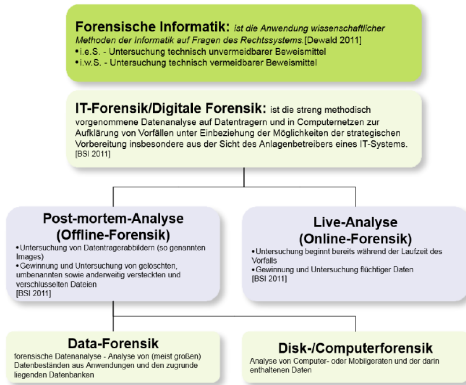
Forensische Informatik: ist die Anwendung wissenschaftlicher Methoden der Informatik auf Fragen des Rechtssystems [Dewald 2011]
•i.e.S. - Untersuchung technisch unvermeidbarer Beweismittel
•i.w.S. - Untersuchung technisch vermeidbarer Beweismittel

IT-Forensik/Digitale Forensik: ist die streng methodisch vorgenommene Datenanalyse auf Datenträgern und in Computernetzen zur Aufklärung von Vorfällen unter Einbeziehung der Möglichkeiten der strategischen Vorbereitung insbesondere aus der Sicht des Anlagenbetreibers eines IT-Systems. [BSI 2011]

Post-mortem-Analyse (Offline-Forensik)
•Untersuchung von Datenträgerabbildern (so genannten Images)
•Gewinnung und Untersuchung von gelöschten, umbenannten sowie anderweitig versteckten und verschlüsselten Dateien
[BSI 2011]

Live-Analyse (Online-Forensik)
•Untersuchung beginnt bereits während der Laufzeit des Vorfalls
•Gewinnung und Untersuchung flüchtiger Daten
[BSI 2011]

Data-Forensik
forensische Datenanalyse - Analyse von (meist großen) Datenbeständen aus Anwendungen und den zugrunde liegenden Datenbanken

Disk-/Computerforensik
Analyse von Computer- oder Mobilgeräten und der darin enthaltenen Daten